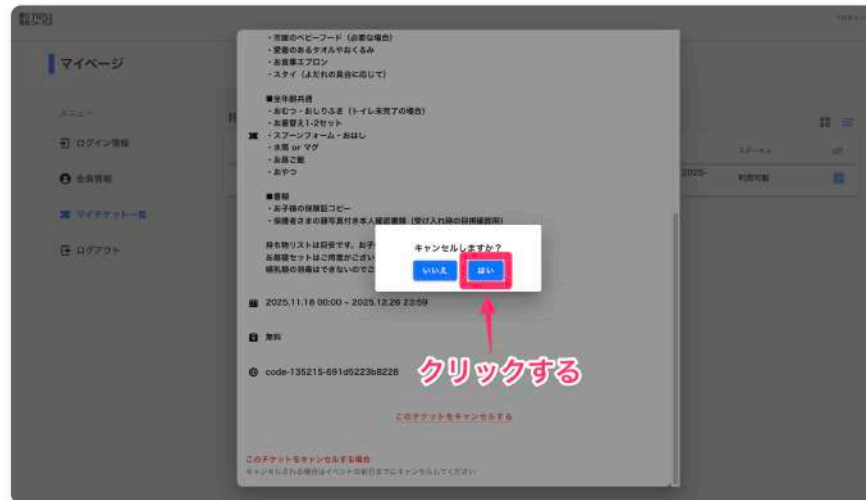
マイページ

メニュー

ログイン情報

会員情報

マイチケット一覧

ログアウト

・市販のベビーフード（必要な場合）
・愛着のあるタオルやおくるみ
・お食事エプロン
・スタイ（よだれの具合に応じて）

■全年齢共通
・おむつ・おしりふき（トイレ未完了の場合）
・お着替え1-2セット
・スプーンフォーム・おはし
・水筒 or マグ
・お昼ご飯
・おやつ

■書類
・お子様の保険証コピー
・保護者さまの顔写真付き本人確認書類（受け入れ時の回確確認用）

持ち物リストは目安です。お子
お昼寝セットはご用意がござい
哺乳瓶の消毒はできないのでご

キャンセルしますか？

いいえ

はい

2025.11.18 00:00 ~ 2025.12.26 23:59

無料

code-135215-691d5223b8228

クリックする

このチケットをキャンセルする

このチケットをキャンセルする場合
キャンセルされる場合はイベントの前日までにキャンセルしてください

ステータス

2025-

利用可能